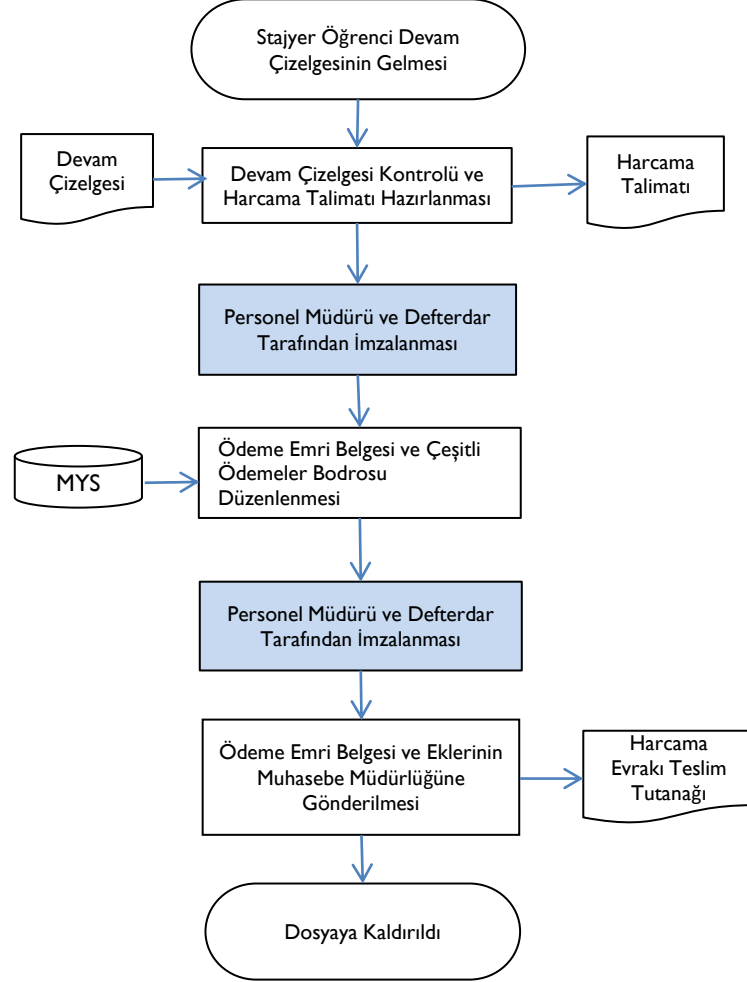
Stajyer Öğrenci Devam Çizelgesinin Gelmesi

Devam Çizelgesi

Devam Çizelgesi Kontrolü ve Harcama Talimatı Hazırlanması

Harcama Talimatı

Personel Müdürü ve Defterdar Tarafından İmzalanması

MYS

Ödeme Emri Belgesi ve Çeşitli Ödemeler Bodrosu Düzenlenmesi

Personel Müdürü ve Defterdar Tarafından İmzalanması

Ödeme Emri Belgesi ve Eklerinin Muhasebe Müdürlüğüne Gönderilmesi

Harcama Evrakı Teslim Tutanağı

Dosyaya Kaldırıldı